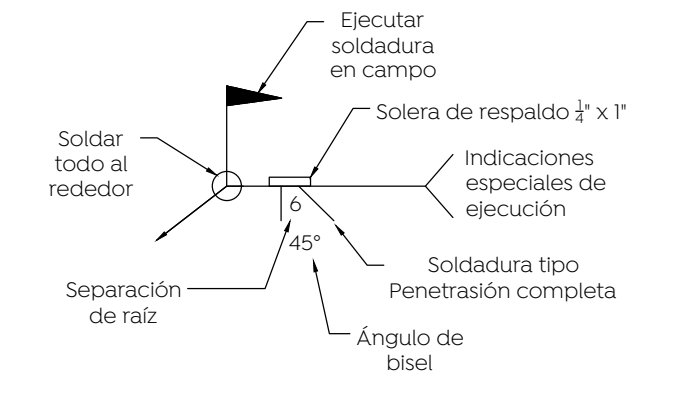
Ejecutar soldadura en campo

Soldar todo al redeor

Solera de respaldo $\frac{1}{4}$" x 1"

Indicaciones especiales de ejecución

6

45°

Soldadura tipo Penetrasión completa

Separación de raíz

Ángulo de bisel